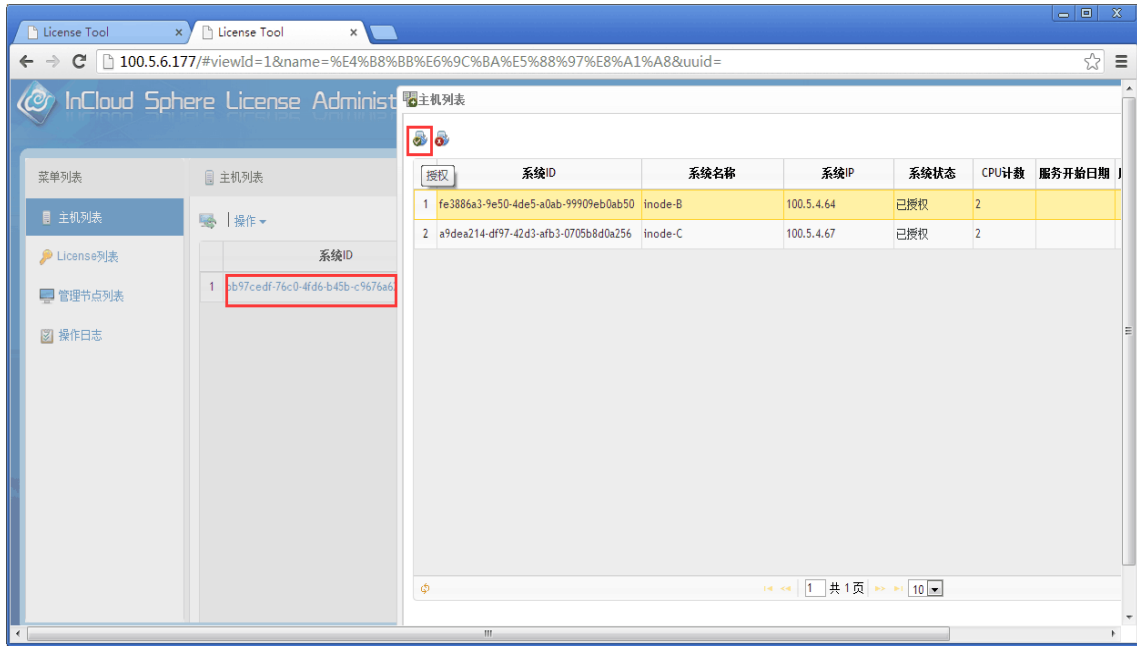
License Tool ×

License Tool ×

100.5.6.177/#viewId=1&name=%E4%B8%BB%E6%9C%BA%E5%88%97%E8%A1%A8&uuid=

InCloud Sphere License Administ

菜单列表

主机列表

License列表

管理节点列表

操作日志

主机列表

操作

| | 系统ID |
|---|---|
| 1 | bb97cedf-76c0-4fd6-b45b-c9676a6 |

主机列表

授权

| | 系统ID | 系统名称 | 系统IP | 系统状态 | CPU计数 | 服务开始日期 |
|---|---|---|---|---|---|---|
| 1 | fe3886a3-9e50-4de5-a0ab-99909eb0ab50 | inode-B | 100.5.4.64 | 已授权 | 2 | |
| 2 | a9dea214-df97-42d3-afb3-0705b8d0a256 | inode-C | 100.5.4.67 | 已授权 | 2 | |

1 共 1 页 10